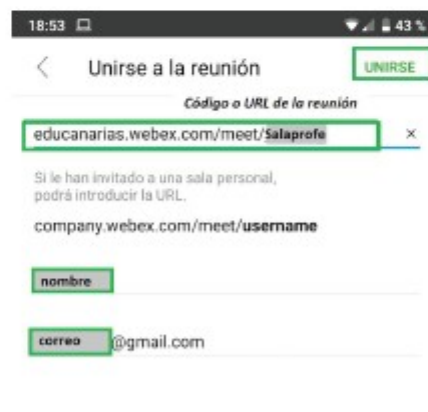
18:53

43 %

Unirse a la reunión

UNIRSE

Código o URL de la reunión

educanarias.webex.com/meet/Salaprofe

×

Si le han invitado a una sala personal, podrá introducir la URL.

company.webex.com/meet/**username**

nombre

correo @gmail.com